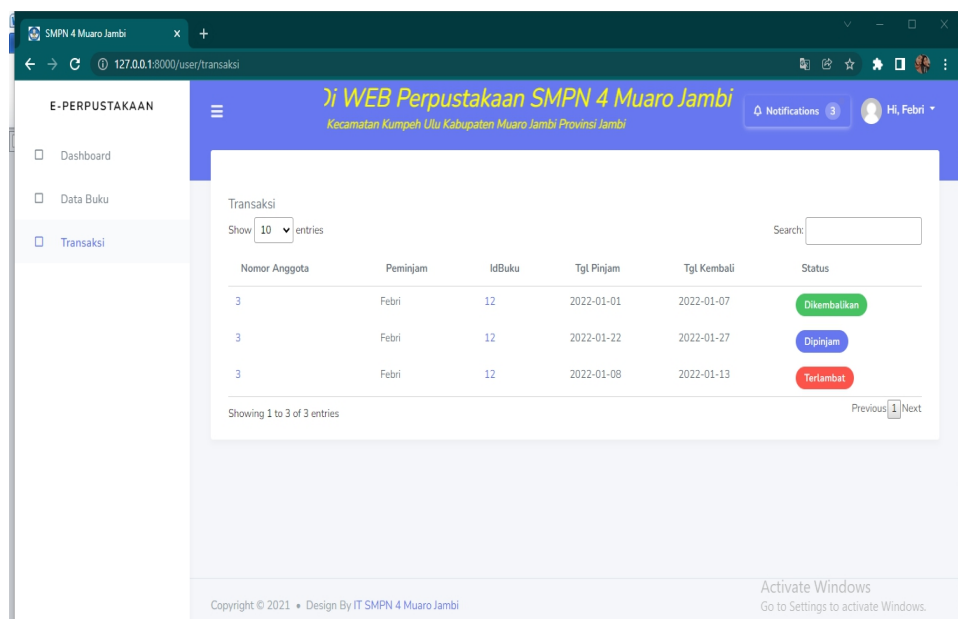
SMPN 4 Muaro Jambi
127.0.0.1:8000/user/transaksi

E-PERPUSTAKAAN

Dashboard

Data Buku

Transaksi

)i WEB Perpustakaan SMPN 4 Muaro Jambi
Kecamatan Kumpeh Ulu Kabupaten Muaro Jambi Provinsi Jambi

Notifications 3

Hi, Febri

Transaksi

Show 10 entries

Search:

| Nomor Anggota | Peminjam | IdBuku | Tgl Pinjam | Tgl Kembali | Status |
|---|---|---|---|---|---|
| 3 | Febri | 12 | 2022-01-01 | 2022-01-07 | Dikembalikan |
| 3 | Febri | 12 | 2022-01-22 | 2022-01-27 | Dipinjam |
| 3 | Febri | 12 | 2022-01-08 | 2022-01-13 | Terlambat |

Showing 1 to 3 of 3 entries

Previous 1 Next

Copyright © 2021 • Design By IT SMPN 4 Muaro Jambi

Activate Windows
Go to Settings to activate Windows.